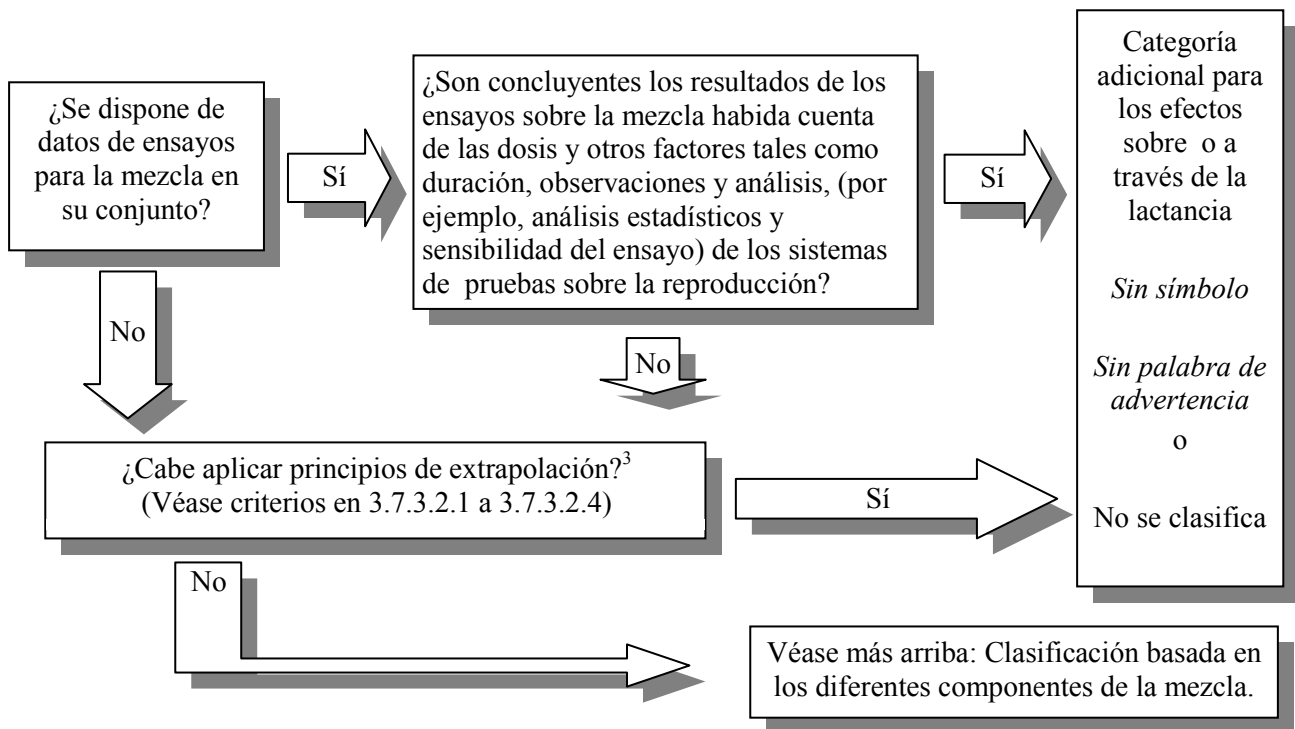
¿Se dispone de datos de ensayos para la mezcla en su conjunto?

Sí

¿Son concluyentes los resultados de los ensayos sobre la mezcla habida cuenta de las dosis y otros factores tales como duración, observaciones y análisis, (por ejemplo, análisis estadísticos y sensibilidad del ensayo) de los sistemas de pruebas sobre la reproducción?

Sí

Categoría adicional para los efectos sobre o a través de la lactancia

*Sin símbolo*

*Sin palabra de advertencia*

o

No se clasifica

No

No

¿Cabe aplicar principios de extrapolación?$^3$
(Véase criterios en 3.7.3.2.1 a 3.7.3.2.4)

Sí

No

Véase más arriba: Clasificación basada en los diferentes componentes de la mezcla.